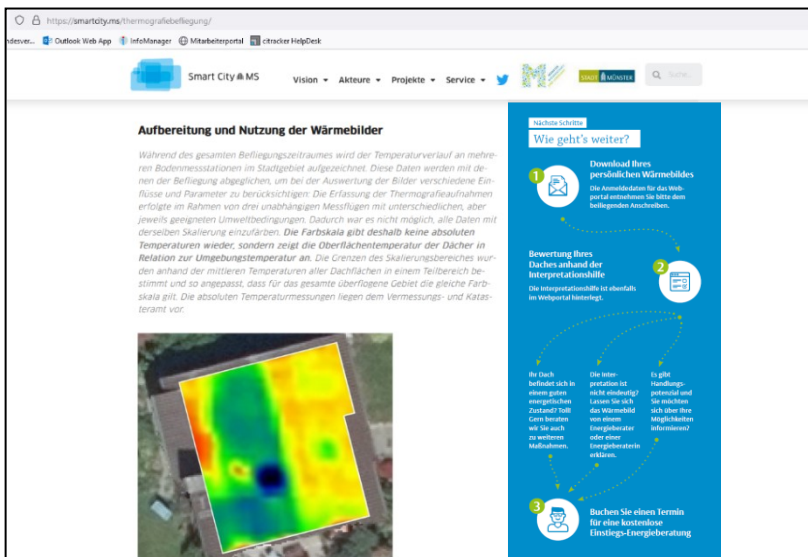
https://smartcity.ms/thermografiebefliegung/

ndesver... Outlook Web App InfoManager Mitarbeiterportal citracker HelpDesk

Smart City MS Vision Akteure Projekte Service STADT MÜNSTER Suche...

Aufbereitung und Nutzung der Wärmebilder

Während des gesamten Befliegungszeitraumes wird der Temperaturverlauf an mehreren Bodenmessstationen im Stadtgebiet aufgezeichnet. Diese Daten werden mit denen der Befliegung abgeglichen, um bei der Auswertung der Bilder verschiedene Einflüsse und Parameter zu berücksichtigen. Die Erfassung der Thermografieaufnahmen erfolgte im Rahmen von drei unabhängigen Messflügen mit unterschiedlichen, aber jeweils geeigneten Umweltbedingungen. Dadurch war es nicht möglich, alle Daten mit derselben Skalierung einzufärben. Die Farbskala gibt deshalb keine absoluten Temperaturen wieder, sondern zeigt die Oberflächentemperatur der Dächer in Relation zur Umgebungstemperatur an. Die Grenzen des Skalierungsbereiches wurden anhand der mittleren Temperaturen aller Dachflächen in einem Teilbereich bestimmt und so angepasst, dass für das gesamte überflogene Gebiet die gleiche Farbskala gilt. Die absoluten Temperaturmessungen liegen dem Vermessungs- und Katasteramt vor.

Nächste Schritte

Wie geht's weiter?

1 Download Ihres persönlichen Wärmebildes
Die Anmeldedaten für das Webportal entnehmen Sie bitte dem beiliegenden Anschreiben.

2 Bewertung Ihres Daches anhand der Interpretationshilfe
Die Interpretationshilfe ist ebenfalls im Webportal hinterlegt.

Ihr Dach befindet sich in einem guten energetischen Zustand? Toll! Gern beraten wir Sie auch zu weiteren Maßnahmen.

Die Interpretation ist nicht eindeutig? Lassen Sie sich das Wärmebild von einem Energieberater oder einer Energieberaterin erklären.

Es gibt Handlungspotenzial und Sie möchten sich über Ihre Möglichkeiten informieren?

3 Buchen Sie einen Termin für eine kostenlose Einstiegs-Energieberatung